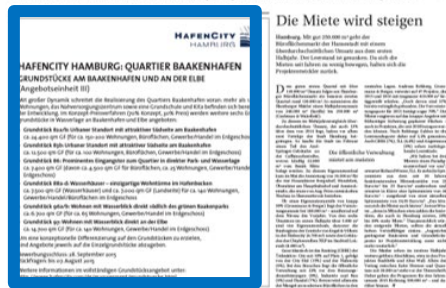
HAFENCITY HAMBURG

HAFENCITY HAMBURG: QUARTIER BAAKENHAFEN
GRUNDSTÜCKE AM BAAKENHAFEN UND AN DER ELBE
(Angebotseinheit III)

Grundstück Kaufs Urbaner Standort mit attraktiver Südseite am Baakenhafen

Grundstück 83b Urbaner Standort mit attraktiver Südseite am Baakenhafen

Grundstück 86 Prominentes Eingangstor zum Quartier in direkter Park- und Wasserlage

Grundstück 86a Wasserhäuser – einzigartige Wohnform im Hafenbecken

Grundstück 97a/b Wohnen mit Wasserblick direkt südlich des grünen Baakenparks

Grundstück 91 Wohnen mit Wasserblick

Die Miete wird steigen

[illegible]